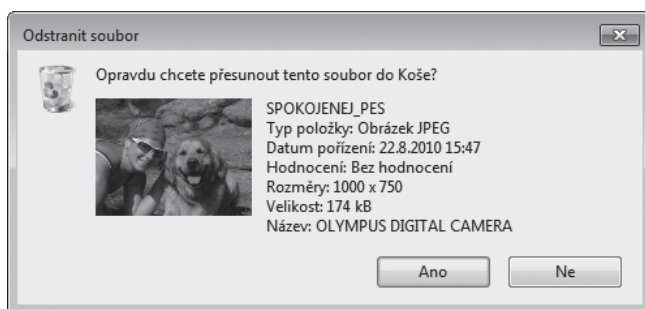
Odstranit soubor

Opravdu chcete přesunout tento soubor do Koše?

SPOKOJENEJ_PES
Typ položky: Obrázek JPEG
Datum pořízení: 22.8.2010 15:47
Hodnocení: Bez hodnocení
Rozměry: 1000 x 750
Velikost: 174 kB
Název: OLYMPUS DIGITAL CAMERA

Ano
Ne